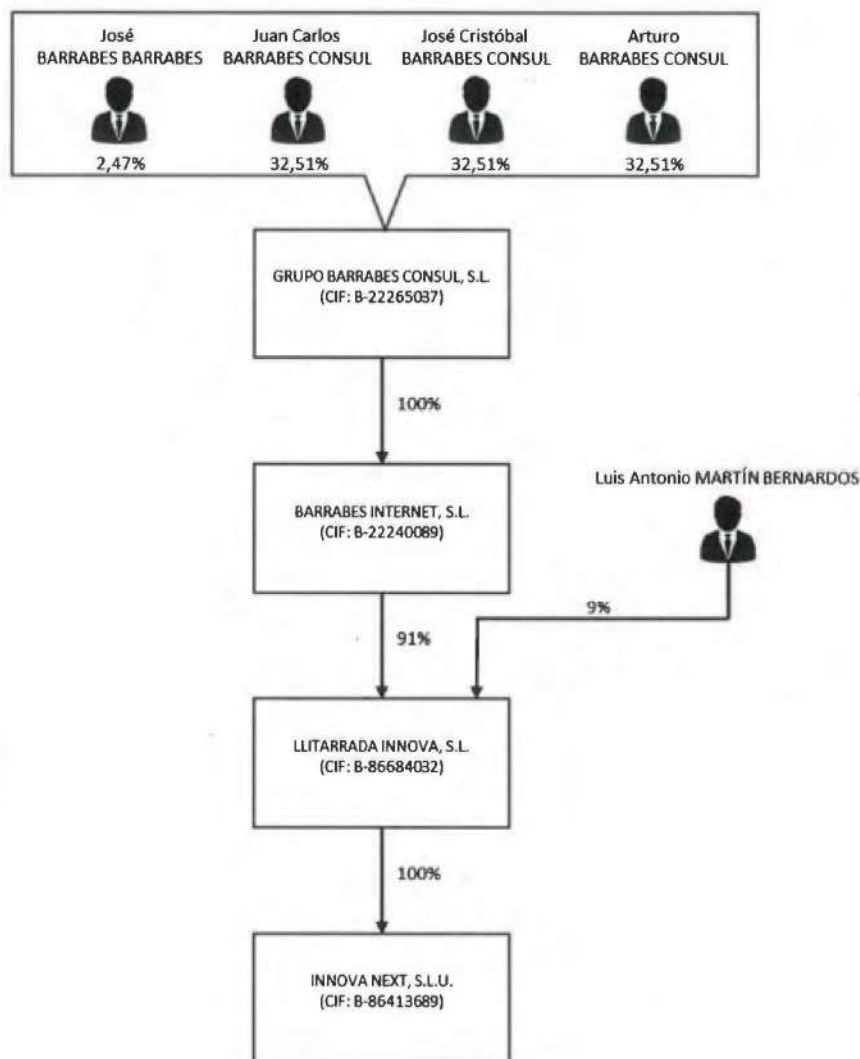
José
BARRABES BARRABES

Juan Carlos
BARRABES CONSUL

José Cristóbal
BARRABES CONSUL

Arturo
BARRABES CONSUL

2,47%

32,51%

32,51%

32,51%

GRUPO BARRABES CONSUL, S.L.
(CIF: B-22265037)

100%

Luis Antonio MARTÍN BERNARDOS

BARRABES INTERNET, S.L.
(CIF: B-22240089)

9%

91%

LLITARRADA INNOVA, S.L.
(CIF: B-86684032)

100%

INNOVA NEXT, S.L.U.
(CIF: B-86413689)